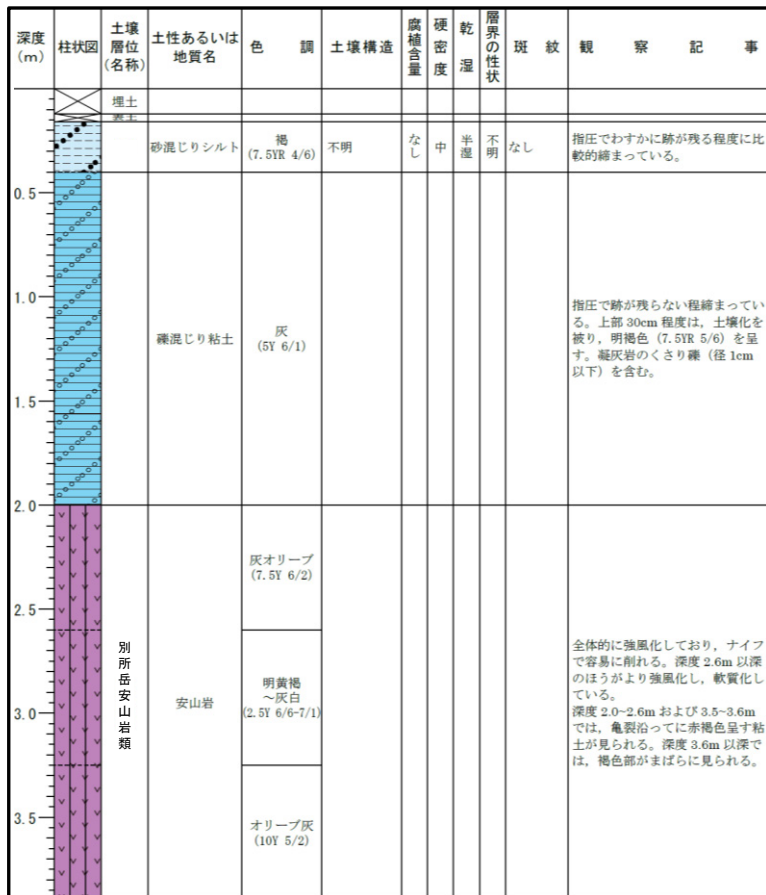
| 深度 (m) | 柱状図 | 土壌層位 (名称) | 土性あるいは地質名 | 色　調 | 土壌構造 | 腐植含量 | 硬密度 | 乾湿 | 層界の性状 | 斑　紋 | 観　察　記　事 |
|---|---|---|---|---|---|---|---|---|---|---|---|
| | | 埋土 | | | | | | | | | |
| | | 表土 | | | | | | | | | |
| | | | 砂混じりシルト | 褐 (7.5YR 4/6) | 不明 | なし | 中 | 半湿 | 不明 | なし | 指圧でわずかに跡が残る程度に比較的締まっている。 |
| 0.5 1.0 1.5 | | | 礫混じり粘土 | 灰 (5Y 6/1) | | | | | | | 指圧で跡が残らない程締まっている。上部 30cm 程度は，土壌化を被り，明褐色（7.5YR 5/6）を呈す。凝灰岩のくさり礫（径 1cm 以下）を含む。 |
| 2.0 2.5 3.0 3.5 | | 別所岳安山岩類 | 安山岩 | 灰オリーブ (7.5Y 6/2) / 明黄褐～灰白 (2.5Y 6/6-7/1) / オリーブ灰 (10Y 5/2) | | | | | | | 全体的に強風化しており，ナイフで容易に削れる。深度 2.6m 以深のほうがより強風化し，軟質化している。深度 2.0~2.6m および 3.5~3.6m では，亀裂沿って赤褐色呈す粘土が見られる。深度 3.6m 以深では，褐色部がまばらに見られる。 |